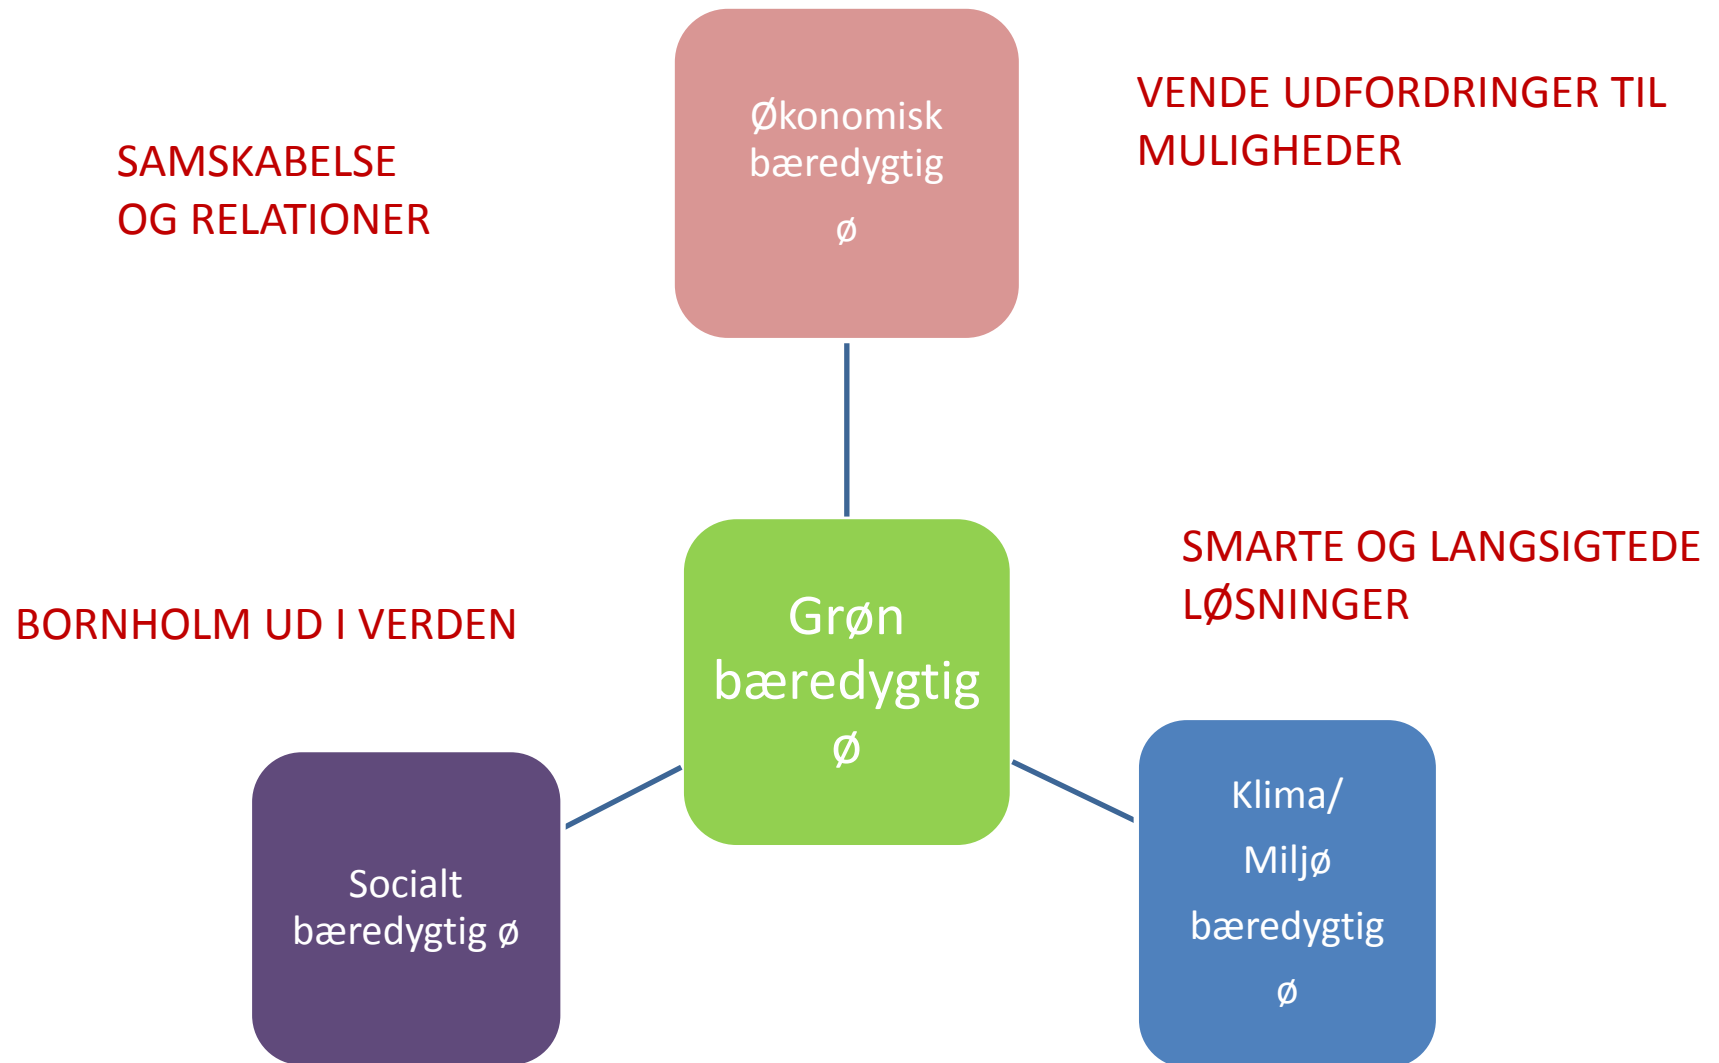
SAMSKABELSE OG RELATIONER

Økonomisk bæredygtig ø

VENDE UDFORDRINGER TIL MULIGHEDER

Grøn bæredygtig ø

BORNHOLM UD I VERDEN

SMARTE OG LANGSIGTEDE LØSNINGER

Socialt bæredygtig ø

Klima/ Miljø bæredygtig ø